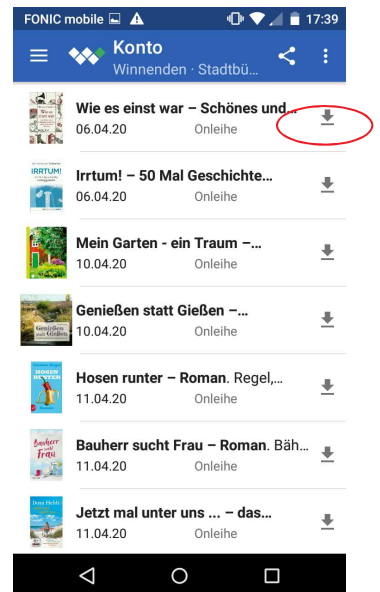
FONIC mobile 17:39

Konto
Winnenden · Stadtbü...

Wie es einst war – Schönes und...
06.04.20 Onleihe

IRRTUM!

Irrtum! – 50 Mal Geschichte...
06.04.20 Onleihe

Mein Garten - ein Traum –...
10.04.20 Onleihe

Genießen statt Gießen

Genießen statt Gießen –...
10.04.20 Onleihe

HOSEN RUNTER

Hosen runter – Roman. Regel,...
11.04.20 Onleihe

Bauherr sucht Frau

Bauherr sucht Frau – Roman. Bäh...
11.04.20 Onleihe

Dora Heldt

Jetzt mal unter uns ... – das...
11.04.20 Onleihe